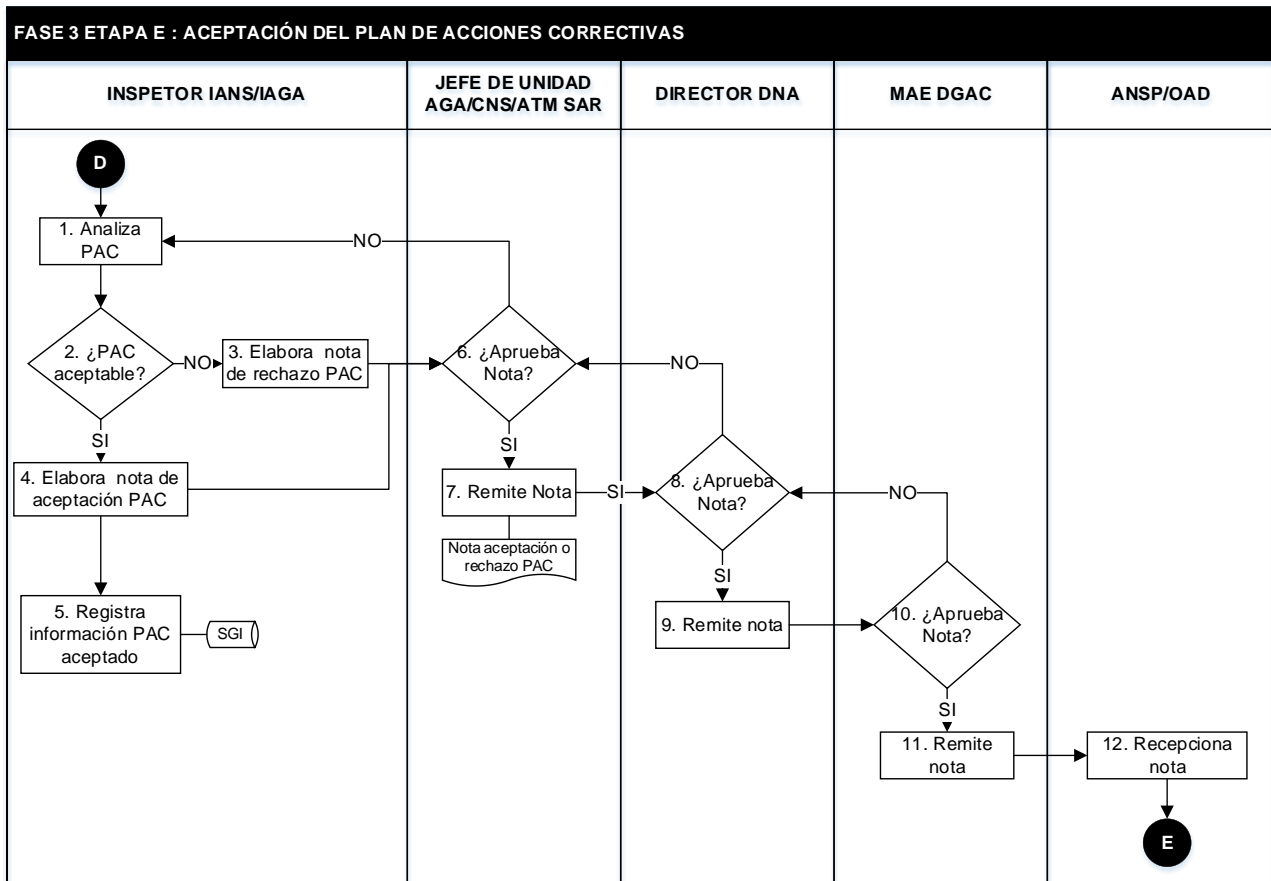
FASE 3 ETAPA E : ACEPTACIÓN DEL PLAN DE ACCIONES CORRECTIVAS

| INSPETOR IANS/IAGA | JEFE DE UNIDAD AGA/CNS/ATM SAR | DIRECTOR DNA | MAE DGAC | ANSP/OAD |
|---|---|---|---|---|

D

1. Analiza PAC

NO

2. ¿PAC aceptable?

NO

3. Elabora nota de rechazo PAC

6. ¿Aprueba Nota?

NO

SI

4. Elabora nota de aceptación PAC

SI

7. Remite Nota

SI

8. ¿Aprueba Nota?

NO

Nota aceptación o rechazo PAC

SI

5. Registra información PAC aceptado

SGI

9. Remite nota

10. ¿Aprueba Nota?

SI

11. Remite nota

12. Recepciona nota

E